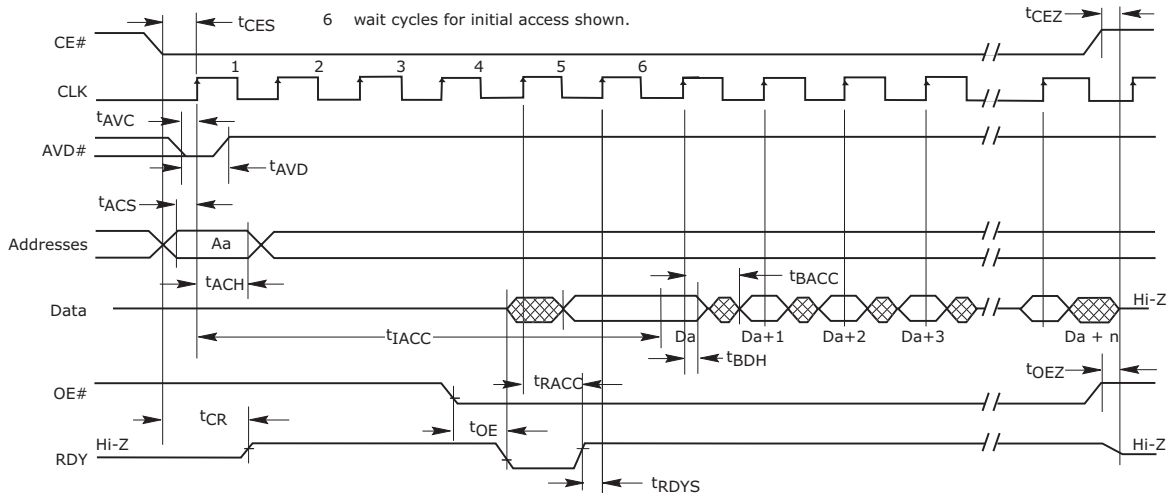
$t_{CES}$

6 wait cycles for initial access shown.

$t_{CEZ}$

CE#

CLK

1 2 3 4 5 6

$t_{AVC}$

AVD#

$t_{AVD}$

$t_{ACS}$

Addresses

Aa

$t_{ACH}$

$t_{BACC}$

Data

Hi-Z

$t_{IACC}$

Da Da+1 Da+2 Da+3 Da + n

$t_{BDH}$

$t_{RACC}$

$t_{OEZ}$

OE#

$t_{CR}$

$t_{OE}$

Hi-Z

RDY

Hi-Z

$t_{RDYS}$